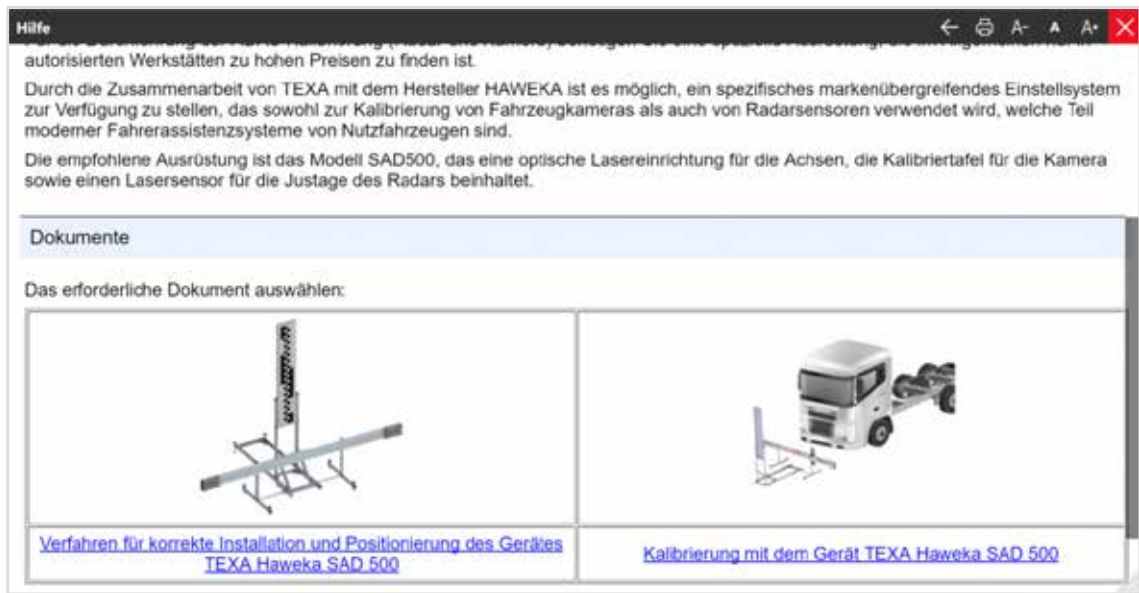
Hilfe

A- A A+

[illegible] autorisierten Werkstätten zu hohen Preisen zu finden ist.

Durch die Zusammenarbeit von TEXA mit dem Hersteller HAWEKA ist es möglich, ein spezifisches markenübergreifendes Einstellsystem zur Verfügung zu stellen, das sowohl zur Kalibrierung von Fahrzeugkameras als auch von Radarsensoren verwendet wird, welche Teil moderner Fahrerassistenzsysteme von Nutzfahrzeugen sind.

Die empfohlene Ausrüstung ist das Modell SAD500, das eine optische Lasereinrichtung für die Achsen, die Kalibriertafel für die Kamera sowie einen Lasersensor für die Justage des Radars beinhaltet.

Dokumente

Das erforderliche Dokument auswählen:

| Verfahren für korrekte Installation und Positionierung des Gerätes TEXA Haweka SAD 500 | Kalibrierung mit dem Gerät TEXA Haweka SAD 500 |
|---|---|